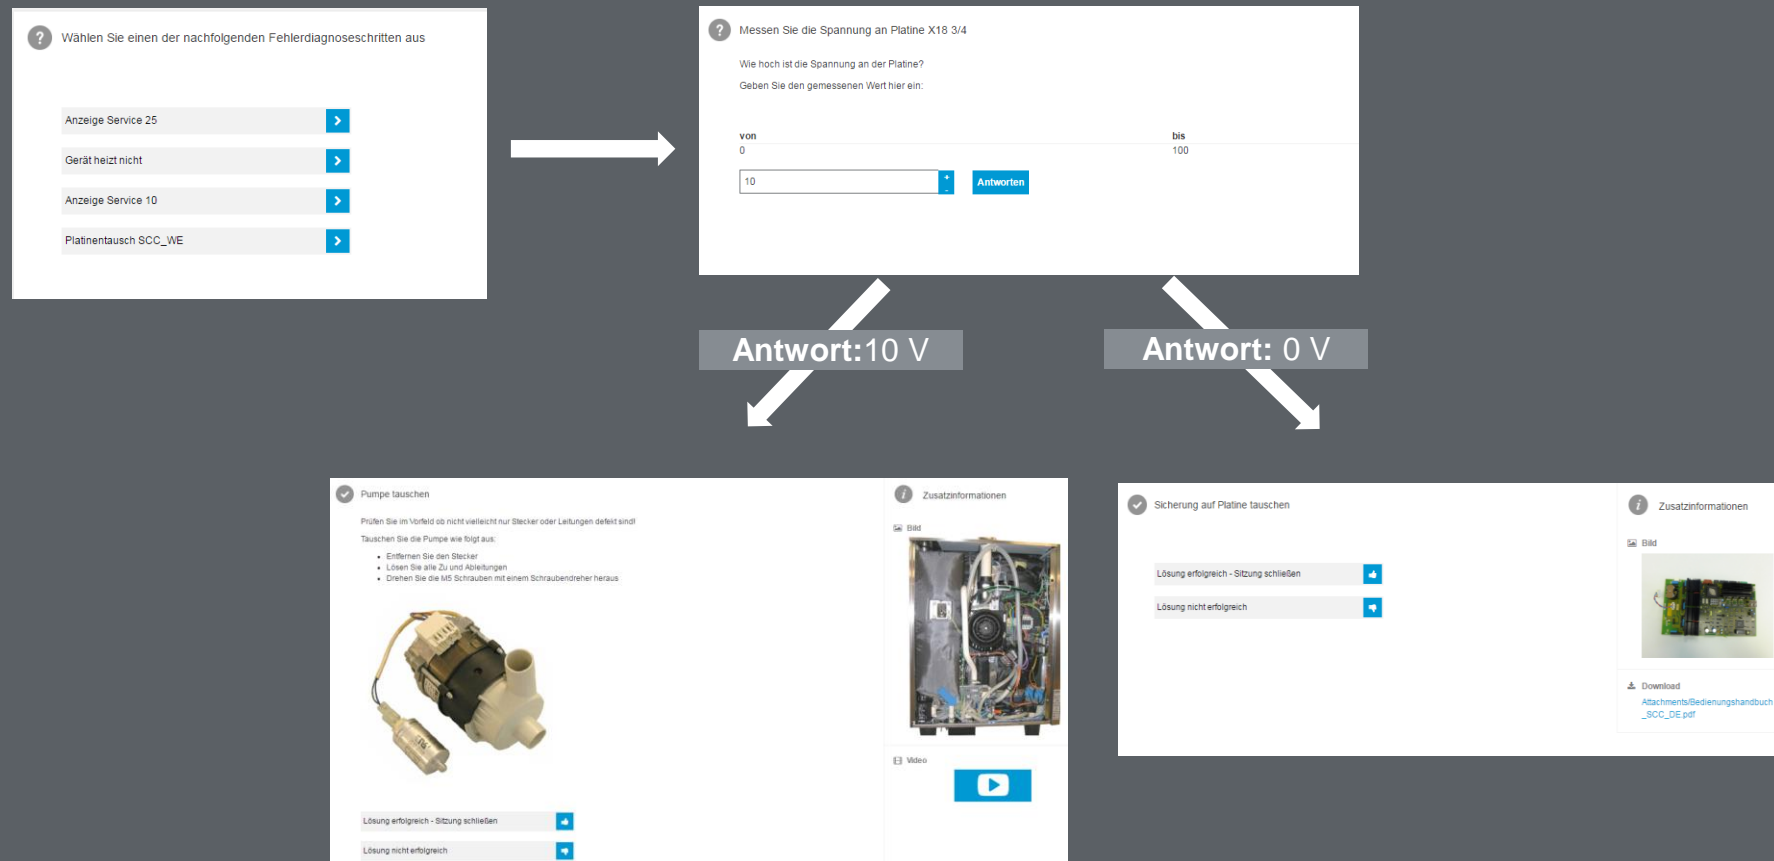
Wählen Sie einen der nachfolgenden Fehlerdiagnoseschritten aus

Anzeige Service 25

Gerät heizt nicht

Anzeige Service 10

Platinentausch SCC_WE

Messen Sie die Spannung an Platine X18 3/4

Wie hoch ist die Spannung an der Platine?

Geben Sie den gemessenen Wert hier ein:

von
0

bis
100

10

Antworten

Antwort:10 V

Antwort: 0 V

Pumpe tauschen

Prüfen Sie im Vorfeld ob nicht vielleicht nur Stecker oder Leitungen defekt sind!

Tauschen Sie die Pumpe wie folgt aus:

- Entfernen Sie den Stecker
- Lösen Sie alle Zu und Ableitungen
- Drehen Sie die M5 Schrauben mit einem Schraubendreher heraus

Lösung erfolgreich - Sitzung schließen

Lösung nicht erfolgreich

Zusatzinformationen

Bild

Video

Sicherung auf Platine tauschen

Lösung erfolgreich - Sitzung schließen

Lösung nicht erfolgreich

Zusatzinformationen

Bild

Download

Attachments/Bedienungshandbuch_SCC_DE.pdf